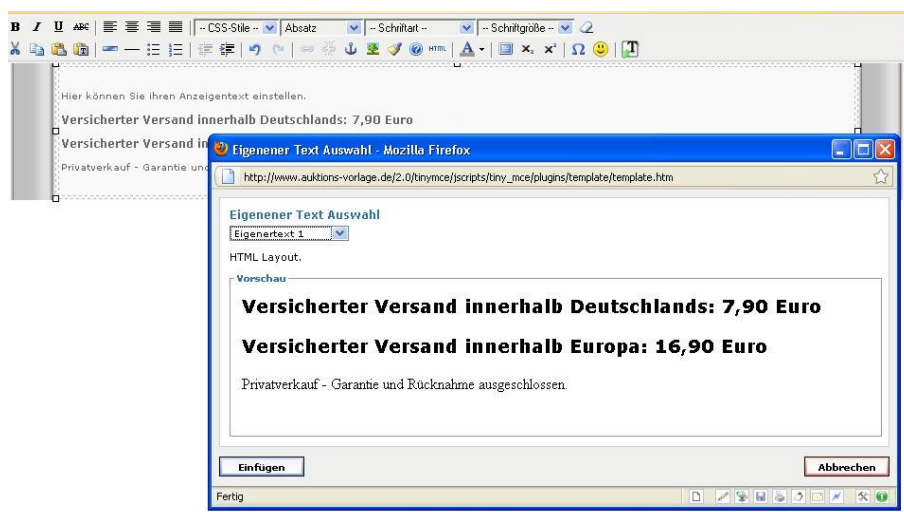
B I U ABC -- CSS-Stile -- Absatz -- Schriftart -- -- Schriftgröße --

HTML

Hier können Sie ihren Anzeigentext einstellen.

Versicherter Versand innerhalb Deutschlands: 7,90 Euro

Versicherter Versand in

Privatverkauf - Garantie und

Eigenener Text Auswahl - Mozilla Firefox

http://www.auktions-vorlage.de/2.0/tinymce/jscripts/tiny_mce/plugins/template/template.htm

Eigenener Text Auswahl

Eigenertext 1

HTML Layout.

Vorschau

Versicherter Versand innerhalb Deutschlands: 7,90 Euro

Versicherter Versand innerhalb Europa: 16,90 Euro

Privatverkauf - Garantie und Rücknahme ausgeschlossen.

Einfügen

Abbrechen

Fertig